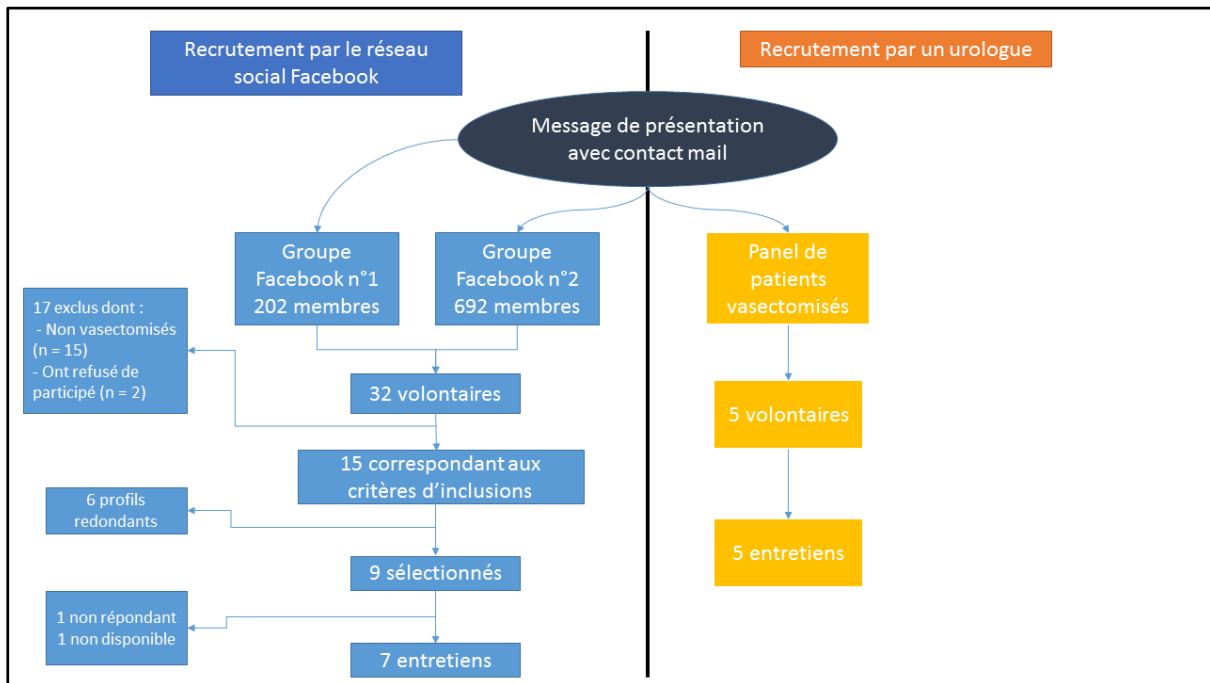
Recrutement par le réseau social Facebook

Recrutement par un urologue

Message de présentation avec contact mail

Groupe Facebook n°1 202 membres

Groupe Facebook n°2 692 membres

Panel de patients vasectomisés

17 exclus dont :
- Non vasectomisés (n = 15)
- Ont refusé de participé (n = 2)

32 volontaires

5 volontaires

15 correspondant aux critères d'inclusions

6 profils redondants

9 sélectionnés

5 entretiens

1 non répondant
1 non disponible

7 entretiens